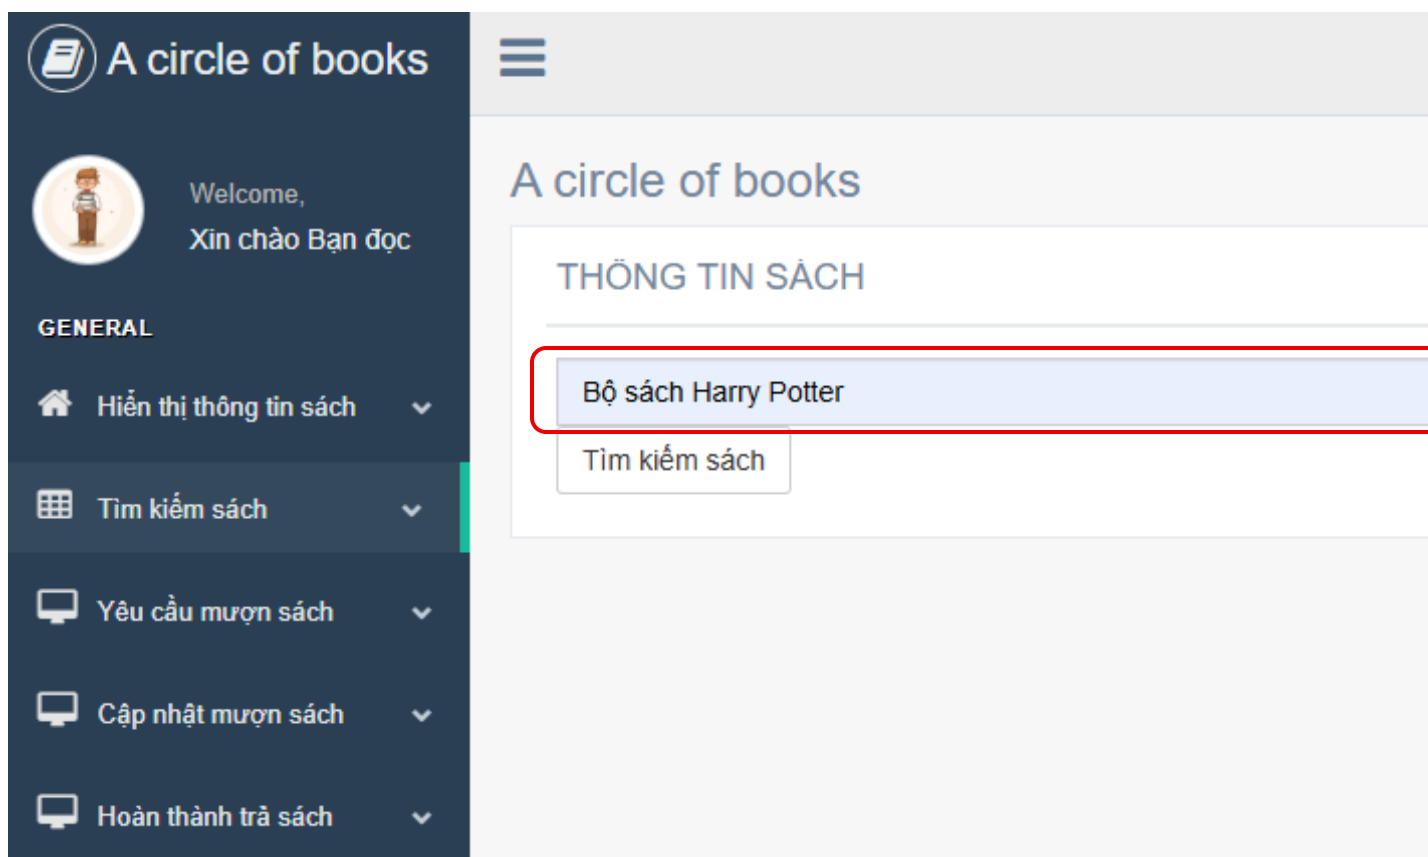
A circle of books

Welcome,
Xin chào Bạn đọc

GENERAL

Hiển thị thông tin sách

Tìm kiếm sách

Yêu cầu mượn sách

Cập nhật mượn sách

Hoàn thành trả sách

A circle of books

THÔNG TIN SÁCH

Bộ sách Harry Potter

Tìm kiếm sách